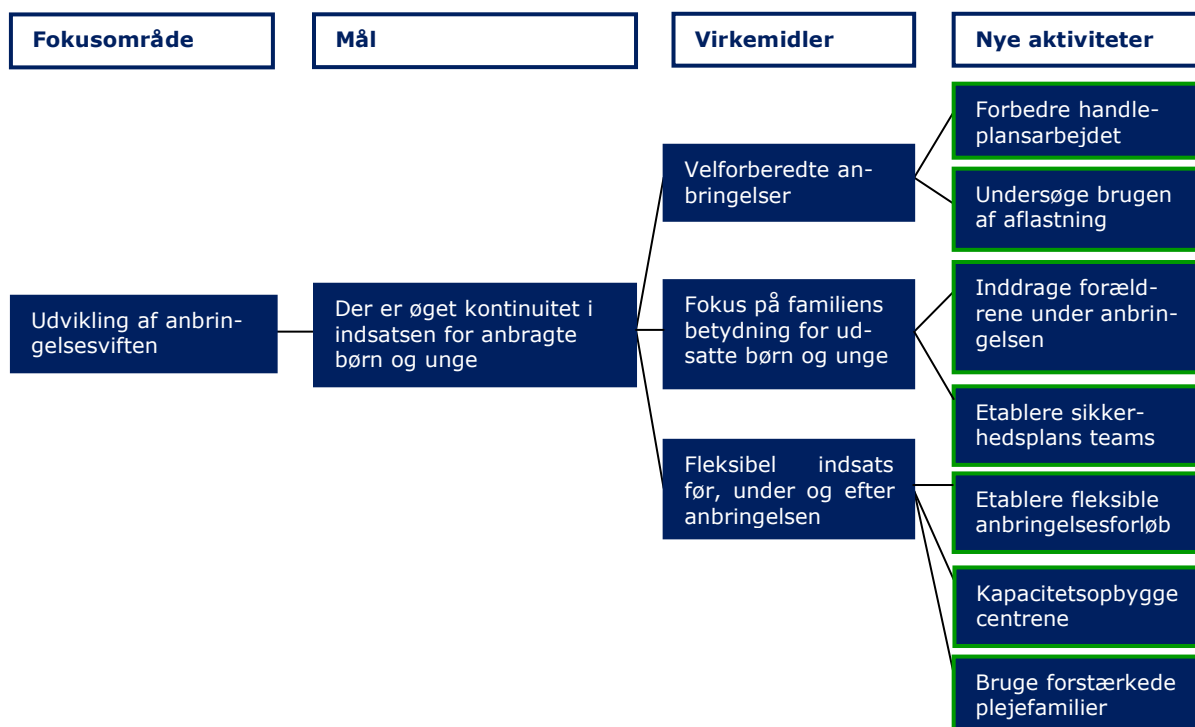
Fokusområde

Mål

Virkemidler

Nye aktiviteter

Udvikling af anbringelsesviften

Der er øget kontinuitet i indsatsen for anbragte børn og unge

Velforberedte anbringelser

Fokus på familiens betydning for udsatte børn og unge

Fleksibel indsats før, under og efter anbringelsen

Forbedre handleplansarbejdet

Undersøge brugen af aflastning

Inddrage forældrene under anbringelsen

Etablere sikkerhedsplans teams

Etablere fleksible anbringelsesforløb

Kapacitetsopbygge centrene

Bruge forstærkede plejefamilier